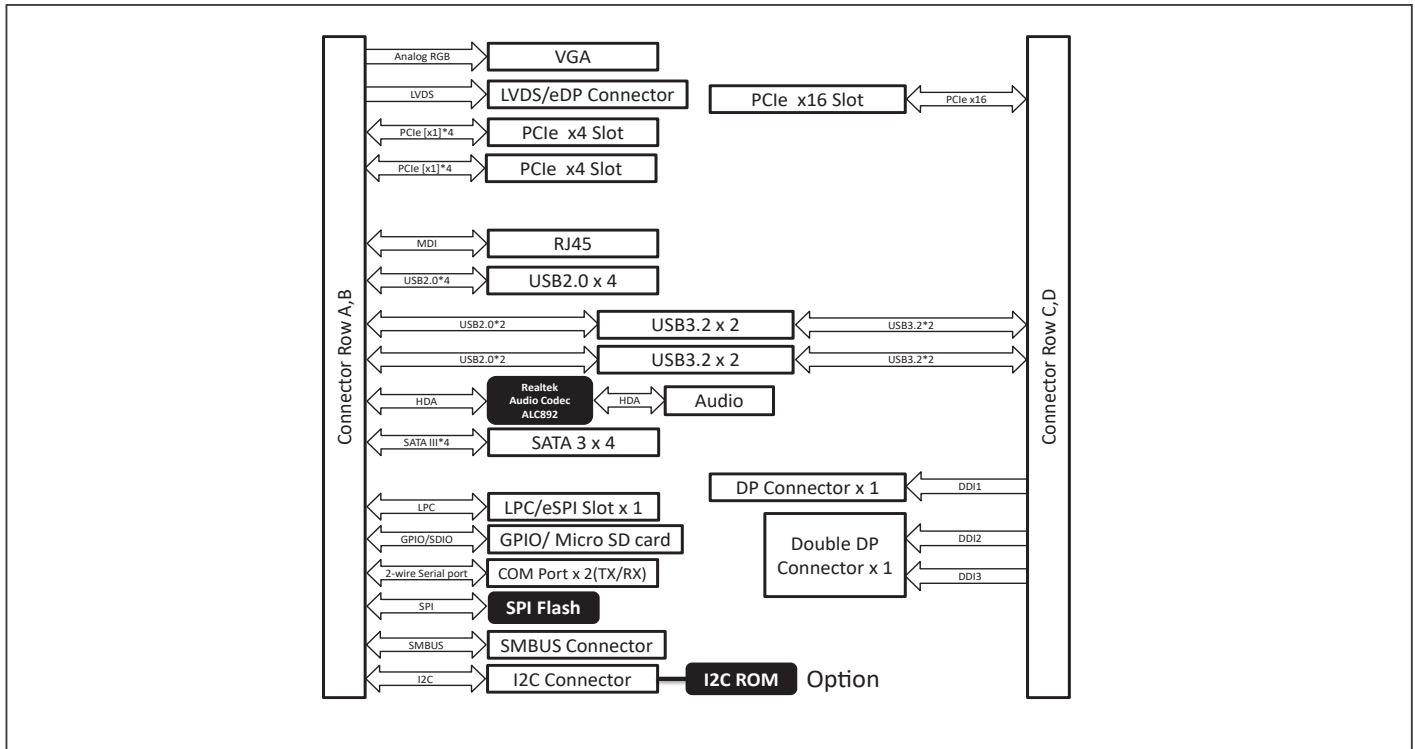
Connector Row A,B

Analog RGB
VGA

LVDS
LVDS/eDP Connector

PCIe [x1]*4
PCIe x4 Slot

PCIe [x1]*4
PCIe x4 Slot

MDI
RJ45

USB2.0*4
USB2.0 x 4

USB2.0*2
USB3.2 x 2
USB3.2*2

USB2.0*2
USB3.2 x 2
USB3.2*2

HDA
Realtek Audio Codec ALC892
HDA
Audio

SATA III*4
SATA 3 x 4

LPC
LPC/eSPI Slot x 1

GPIO/SDIO
GPIO/ Micro SD card

2-wire Serial port
COM Port x 2(TX/RX)

SPI
SPI Flash

SMBUS
SMBUS Connector

I2C
I2C Connector
I2C ROM
Option

PCIe x16 Slot
PCIe x16

DP Connector x 1
DDI1

Double DP Connector x 1
DDI2
DDI3

Connector Row C,D